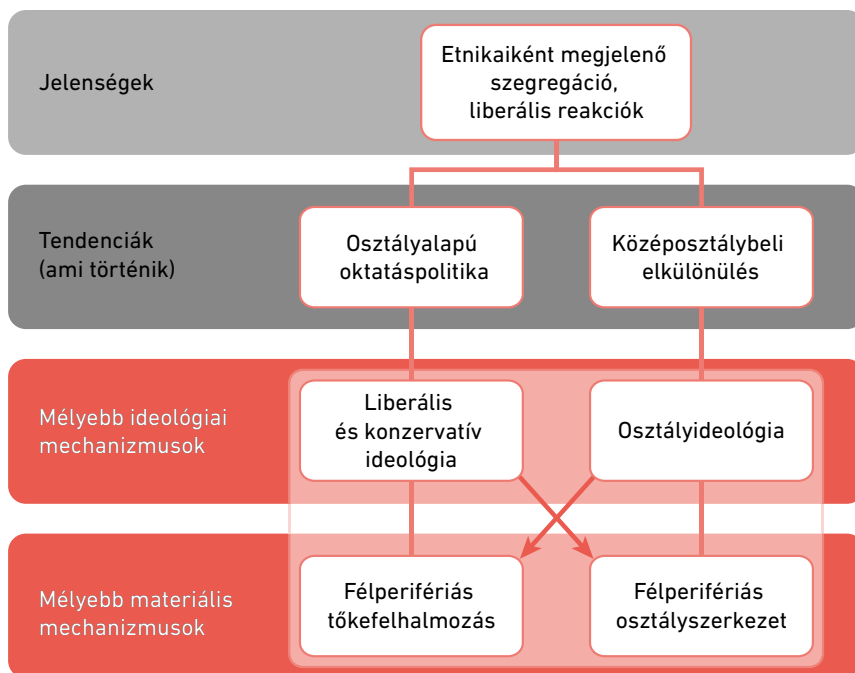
Jelenségek

Etnikaiként megjelenő szegregáció, liberális reakciók

Tendenciák (ami történik)

Osztályalapú oktatáspolitika

Középosztálybeli elkülönülés

Mélyebb ideológiai mechanizmusok

Liberális és konzervatív ideológia

Osztályideológia

Mélyebb materiális mechanizmusok

Félperifériás tőkefelhalmozás

Félperifériás osztályszerkezet